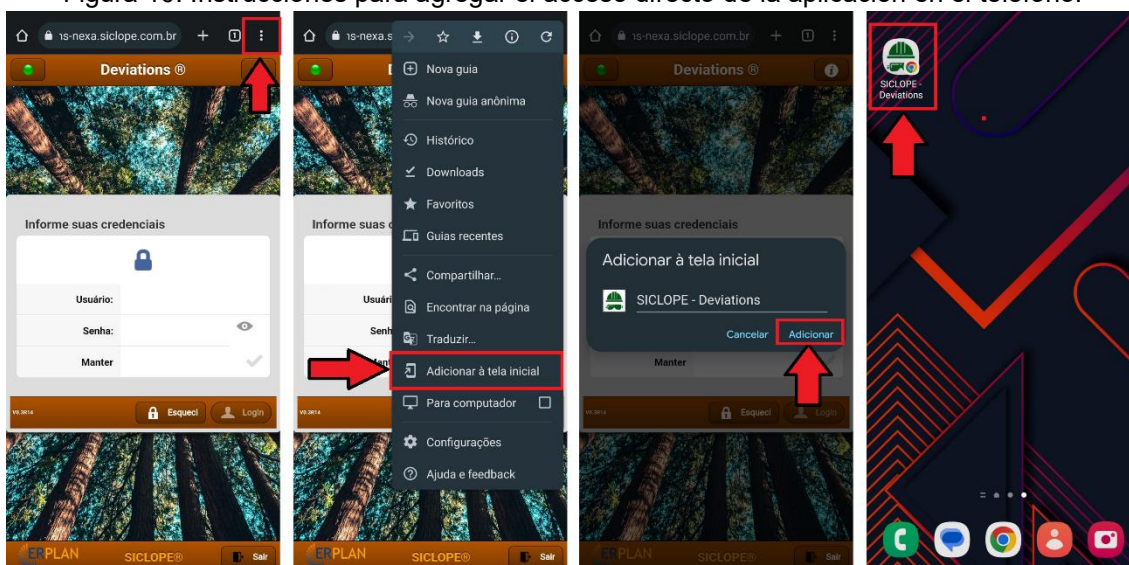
Figura 10: Instrucciones para agregar el acceso directo de la aplicación en el teléfono.

ıs-nexa.siclope.com.br

Deviations ®

Informe suas credenciais

Usuário:

Senha:

Manter

V0.3R14

Esqueci

Login

ERPLAN

SICLOPE®

Sair

ıs-nexa.s

Nova guia

Nova guia anônima

Histórico

Downloads

Favoritos

Guias recentes

Compartilhar...

Encontrar na página

Traduzir...

Adicionar à tela inicial

Para computador

Configurações

Ajuda e feedback

Informe suas c

Usuári

Senh

V0.3R14

ERPLAN

SICLOPE®

Sair

ıs-nexa.siclope.com.br

Deviations ®

Informe suas credenciais

Adicionar à tela inicial

SICLOPE - Deviations

Cancelar

Adicionar

Manter

V0.3R14

Esqueci

Login

ERPLAN

SICLOPE®

Sair

SICLOPE - Deviations